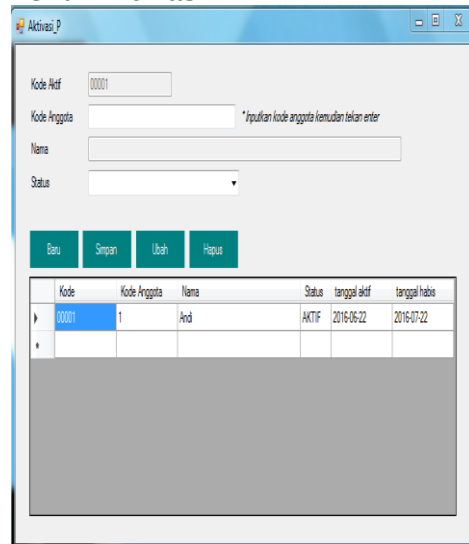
Aktivasi_P

Kode Aktif 00001

Kode Anggota *Inputkan kode anggota kemudian tekan enter

Nama

Status

Baru Simpan Ubah Hapus

| | Kode | Kode Anggota | Nama | Status | tanggal aktif | tanggal habis |
|---|---|---|---|---|---|---|
| ▸ | 00001 | 1 | Andi | AKTIF | 2016-06-22 | 2016-07-22 |
| * | | | | | | |